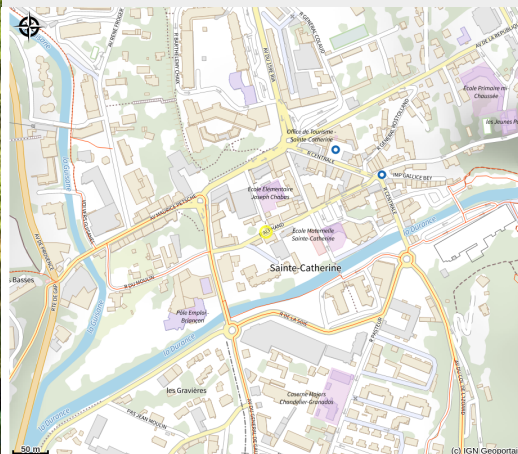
Office du Tourisme Sainte-Catherine
École Primaire m. Chaussée
les Jeunes P
École Élémentaire Joseph Chabas
École Maternelle Sainte-Catherine
Sainte-Catherine
Pôle Emploi Briançon
les Gravières
Caserne Pompiers Chandelier-Granatelli
Basses
la Durance
la Durance
la Durance
R. CENTRALE
R. CENTRALE
IMP. GALLICE BEY
AV. MAURICE PETSCHE
R. DU MOULIN
R. DE LA GARE
R. PASTEUR
AV. DE LA REPUBLIQUE
AV. GENERAL MARIO
R. DU 159E RIA
R. BARTHELEMY CHAIX
ALLEE DE L'ECOLE
AV. DU GENERAL DE GAULLE
R. JEAN MOULIN
50 m
(c) IGN Geoportail